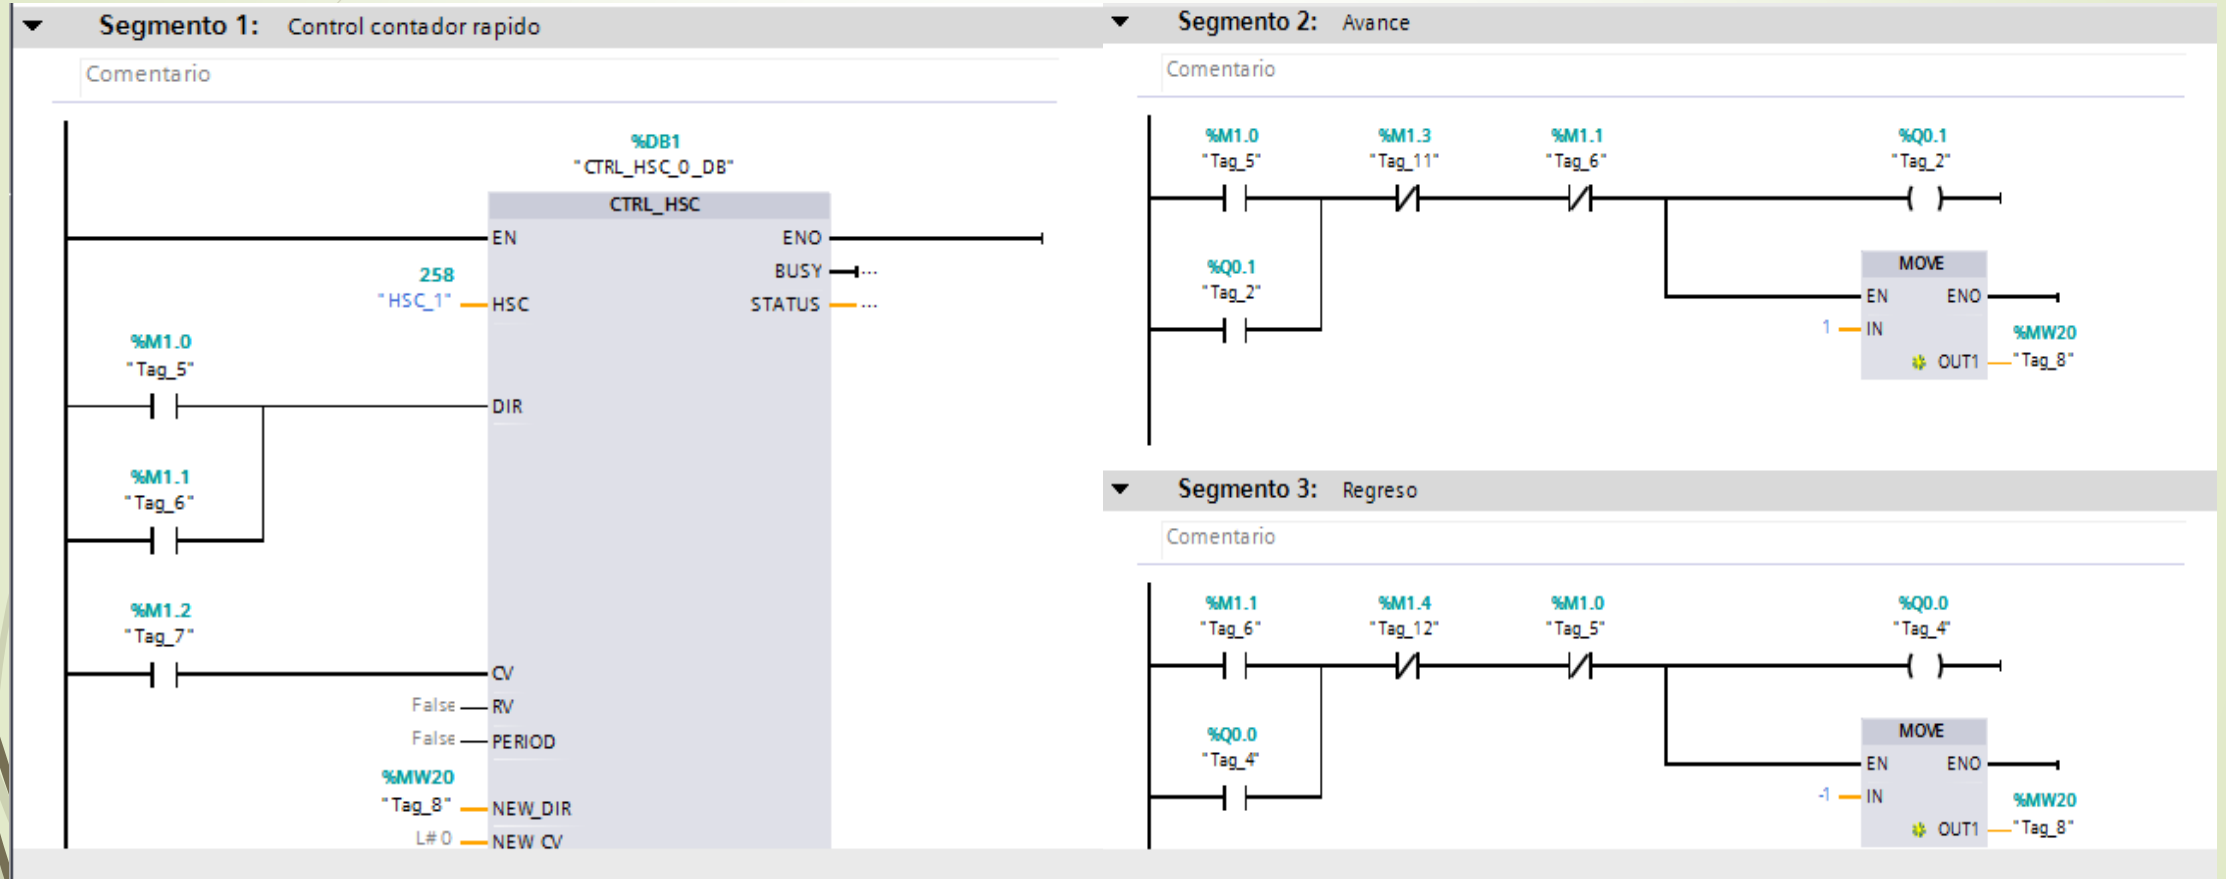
Segmento 1: Control contador rapido

Comentario

%DB1
"CTRL_HSC_0_DB"

CTRL_HSC

EN
ENO
BUSY
STATUS

258
"HSC_1"
HSC

%M1.0
"Tag_5"
DIR

%M1.1
"Tag_6"

%M1.2
"Tag_7"
CV

False
RV
False
PERIOD

%MW20
"Tag_8"
NEW_DIR

L#0
NEW_CV

Segmento 2: Avance

Comentario

%M1.0
"Tag_5"
%M1.3
"Tag_11"
%M1.1
"Tag_6"
%Q0.1
"Tag_2"

%Q0.1
"Tag_2"

MOVE
EN
ENO
1
IN
%MW20
OUT1
"Tag_8"

Segmento 3: Regreso

Comentario

%M1.1
"Tag_6"
%M1.4
"Tag_12"
%M1.0
"Tag_5"
%Q0.0
"Tag_4"

%Q0.0
"Tag_4"

MOVE
EN
ENO
-1
IN
%MW20
OUT1
"Tag_8"